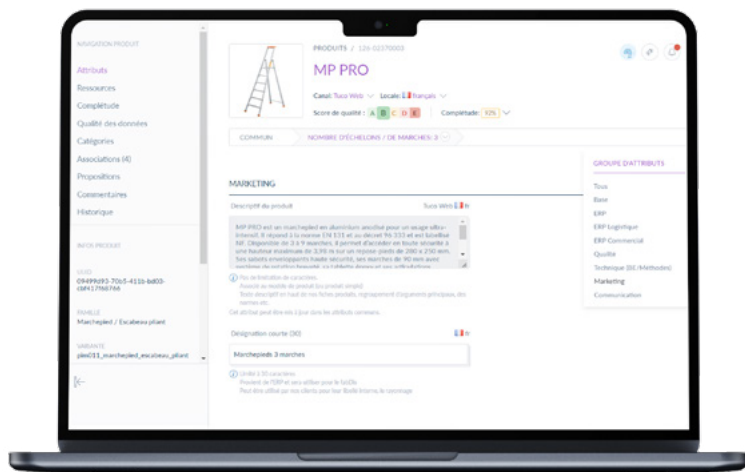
NAVIGATION PRODUIT

Attributs
Ressources
Complétude
Qualité des données
Catégories
Associations (4)
Propositions
Commentaires
Historique

INFOS PRODUIT

UUID
09499d93-70b5-411b-bd03-cbf417f66766

FAMILLE
Marchepied / Escabeau plant

VARIANTE
plex011_marchepied_escabeau_pliant

PRODUITS / 126-02370003

MP PRO

Canal: Tuco Web Locale: Français

Score de qualité : A B C D E Complétude: 92%

COMMUN NOMBRE D'ÉCHELONS / DE MARCHES: 3

MARKETING

Descriptif du produit Tuco Web fr

MP PRO est un marchepied en aluminium anodisé pour un usage ultra-intensif. Il répond à la norme EN 131 et au décret Nº 333 et est labellisé NF. Disponible de 3 à 9 marches, il permet d'accéder en toute sécurité à une hauteur maximale de 3,98 m sur un repose pieds de 280 x 250 mm. Ses solides enveloppants haute sécurité, ses marches de 90 mm avec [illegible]

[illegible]

Designation courte (30) fr

Marchepieds 3 marches

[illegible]

GROUPE D'ATTRIBUTS

Tous
Base
ERP
ERP Logistique
ERP Commercial
Qualité
Technique (DC/Methodes)
Marketing
Communication